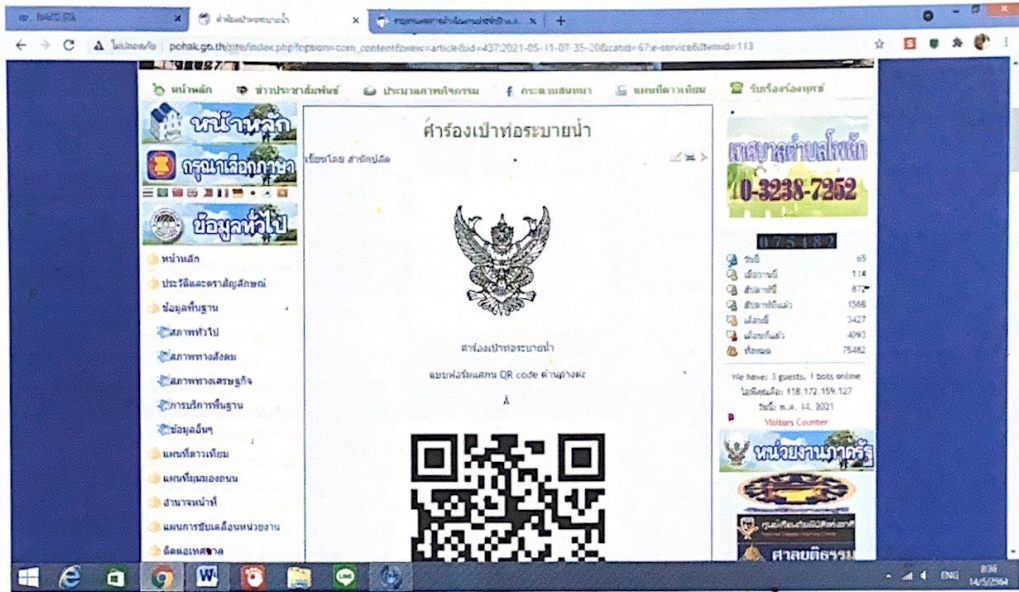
ITA
คำร้องเป่าท่อระบายน้ำ
pohak.go.th/site/index.php?option=com_content&view=article&id=437:2021-05-11-07-35-20&catid=67:e-service&Itemid=113

หน้าหลัก ข่าวประชาสัมพันธ์ ประมวลภาพกิจกรรม กระดานสนทนา แผนที่ดาวเทียม รับเรื่องร้องทุกข์

หน้าหลัก
กรุณาเลือกภาษา
ข้อมูลทั่วไป
หน้าหลัก
ประวัติและตราสัญลักษณ์
ข้อมูลพื้นฐาน
สภาพทั่วไป
สภาพทางสังคม
สภาพทางเศรษฐกิจ
การบริการพื้นฐาน
ข้อมูลอื่นๆ
แผนที่ดาวเทียม
แผนที่มุมมองถนน
อำนาจหน้าที่
แผนการขับเคลื่อนหน่วยงาน
ติดต่อเทศบาล

คำร้องเป่าท่อระบายน้ำ
เขียนโดย สำนักปลัด

คำร้องเป่าท่อระบายน้ำ
แบบฟอร์มแสกน QR code ด้านล่างค่ะ

เทศบาลตำบลโพหัก
0-3238-7252
075182
วันนี้ 65
เมื่อวานนี้ 114
สัปดาห์นี้ 872
สัปดาห์ที่แล้ว 1568
เดือนนี้ 3427
เดือนที่แล้ว 4093
ทั้งหมด 75482
We have: 3 guests, 1 bots online
ไอพีคุณคือ: 118.172.159.127
วันนี้: พ.ค. 14, 2021
Visitors Counter
หน่วยงานภาครัฐ
ศาลยุติธรรม

ENG 8:36 14/5/2564